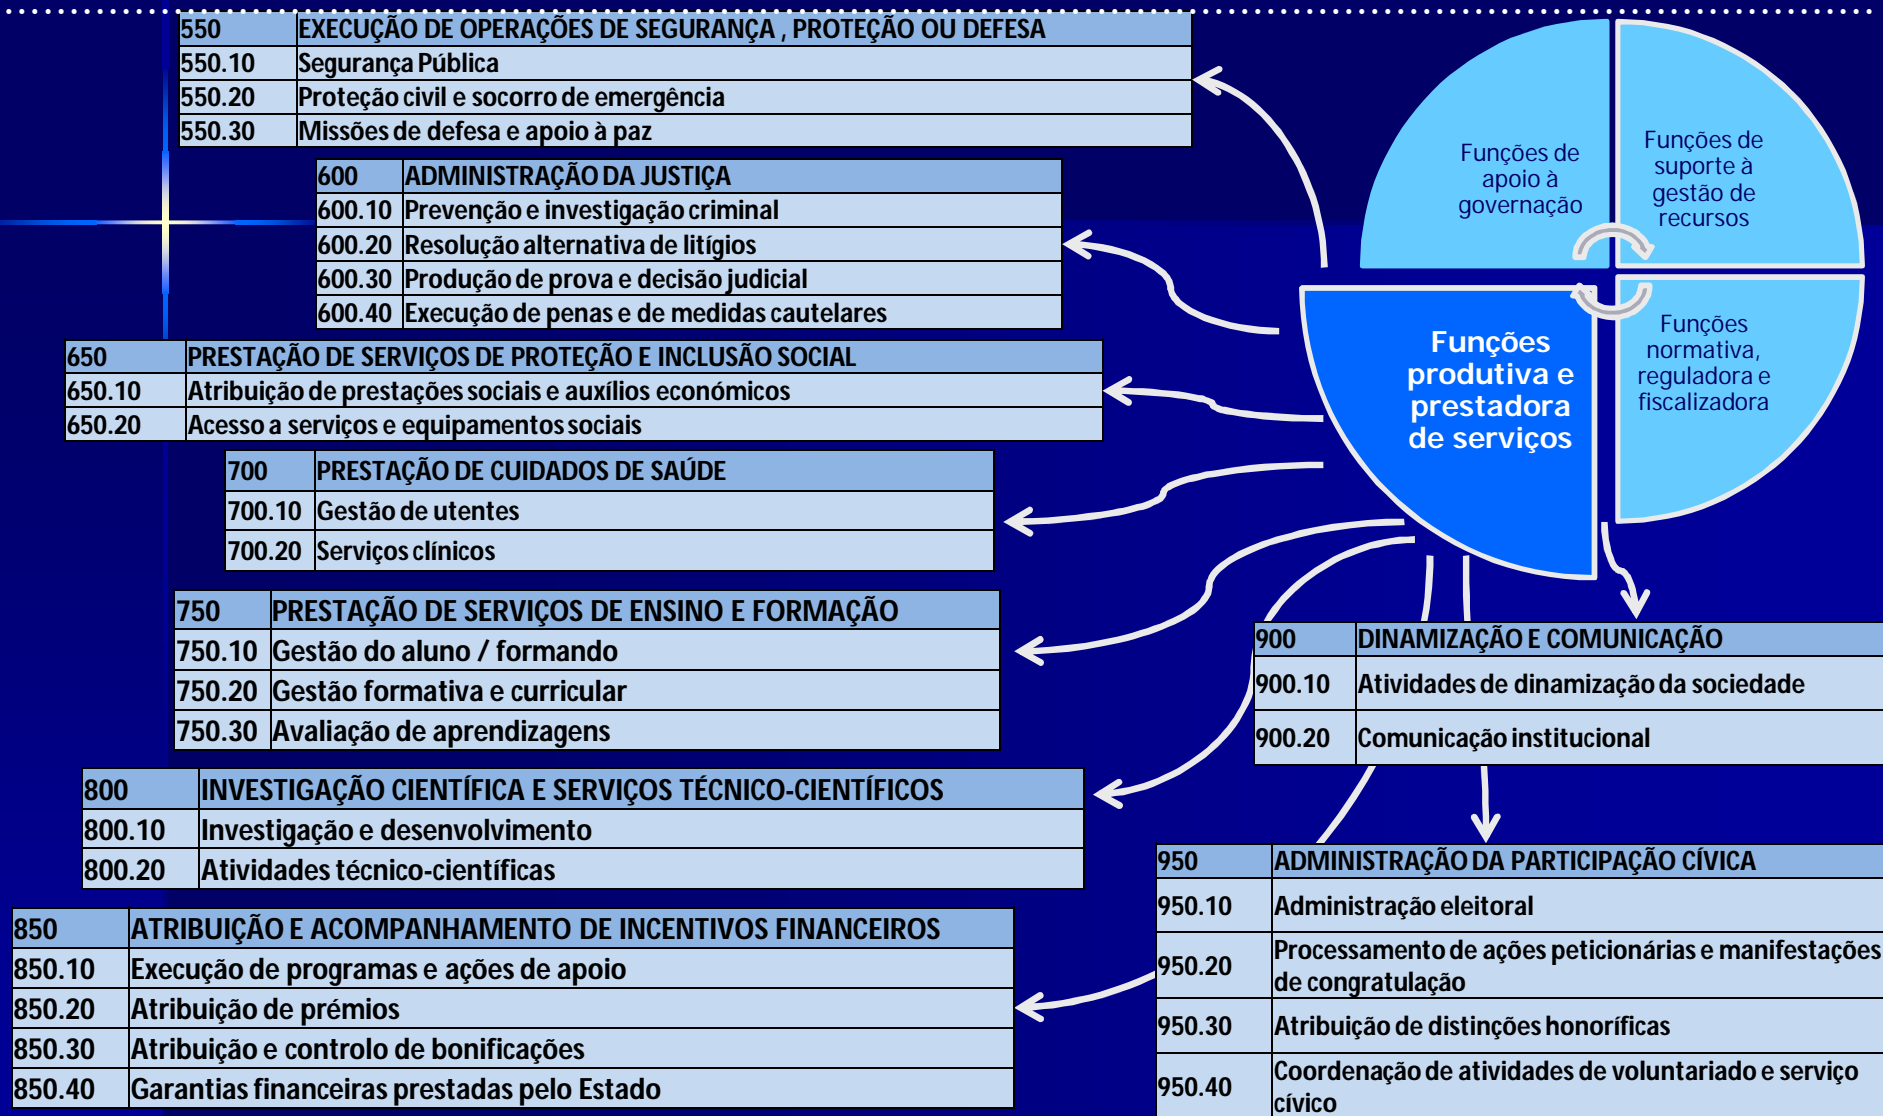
| 550 | EXECUÇÃO DE OPERAÇÕES DE SEGURANÇA , PROTEÇÃO OU DEFESA |
|---|---|
| 550.10 | Segurança Pública |
| 550.20 | Proteção civil e socorro de emergência |
| 550.30 | Missões de defesa e apoio à paz |

| 600 | ADMINISTRAÇÃO DA JUSTIÇA |
|---|---|
| 600.10 | Prevenção e investigação criminal |
| 600.20 | Resolução alternativa de litígios |
| 600.30 | Produção de prova e decisão judicial |
| 600.40 | Execução de penas e de medidas cautelares |

| 650 | PRESTAÇÃO DE SERVIÇOS DE PROTEÇÃO E INCLUSÃO SOCIAL |
|---|---|
| 650.10 | Atribuição de prestações sociais e auxílios económicos |
| 650.20 | Acesso a serviços e equipamentos sociais |

| 700 | PRESTAÇÃO DE CUIDADOS DE SAÚDE |
|---|---|
| 700.10 | Gestão de utentes |
| 700.20 | Serviços clínicos |

| 750 | PRESTAÇÃO DE SERVIÇOS DE ENSINO E FORMAÇÃO |
|---|---|
| 750.10 | Gestão do aluno / formando |
| 750.20 | Gestão formativa e curricular |
| 750.30 | Avaliação de aprendizagens |

| 800 | INVESTIGAÇÃO CIENTÍFICA E SERVIÇOS TÉCNICO-CIENTÍFICOS |
|---|---|
| 800.10 | Investigação e desenvolvimento |
| 800.20 | Atividades técnico-científicas |

| 850 | ATRIBUIÇÃO E ACOMPANHAMENTO DE INCENTIVOS FINANCEIROS |
|---|---|
| 850.10 | Execução de programas e ações de apoio |
| 850.20 | Atribuição de prémios |
| 850.30 | Atribuição e controlo de bonificações |
| 850.40 | Garantias financeiras prestadas pelo Estado |

Funções de apoio à governação

Funções de suporte à gestão de recursos

Funções produtiva e prestadora de serviços

Funções normativa, reguladora e fiscalizadora

| 900 | DINAMIZAÇÃO E COMUNICAÇÃO |
|---|---|
| 900.10 | Atividades de dinamização da sociedade |
| 900.20 | Comunicação institucional |

| 950 | ADMINISTRAÇÃO DA PARTICIPAÇÃO CÍVICA |
|---|---|
| 950.10 | Administração eleitoral |
| 950.20 | Processamento de ações peticionárias e manifestações de congratulação |
| 950.30 | Atribuição de distinções honoríficas |
| 950.40 | Coordenação de atividades de voluntariado e serviço cívico |